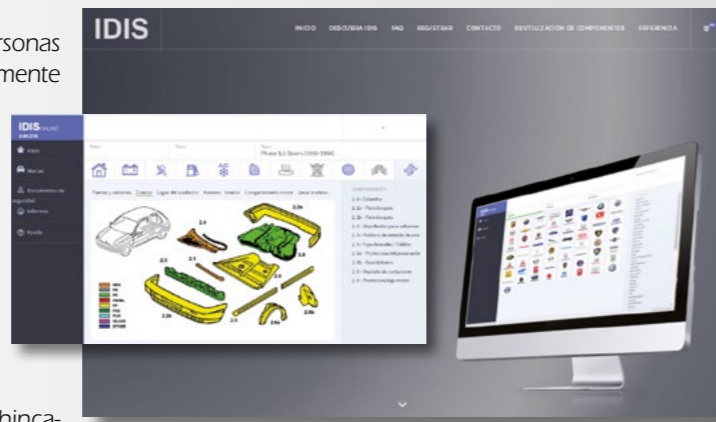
rsonas
mente

IDIS

INICIO DESCUBRA IDIS FAQ REGISTRAR CONTACTO REUTILIZACION DE COMPONENTES REFERENCIA

IDIS ONLINE

Inicio

Marcas

Documentos de seguridad

Informes

Ayuda

Peugeot 106 (1996-1998)

2.1 - Salpicadero
2.2a - Parachoques
2.2b - Parachoques
2.3 - Revestimiento
2.4 - Moldura
2.5 - Paso de rueda
2.6 - Espejo
2.7 - Protector
2.8 - Guardabarros
2.9 - Depósito de combustible

2.2a
2.4
2.2b
2.3
2.5
2.6a
2.6b

hinca-